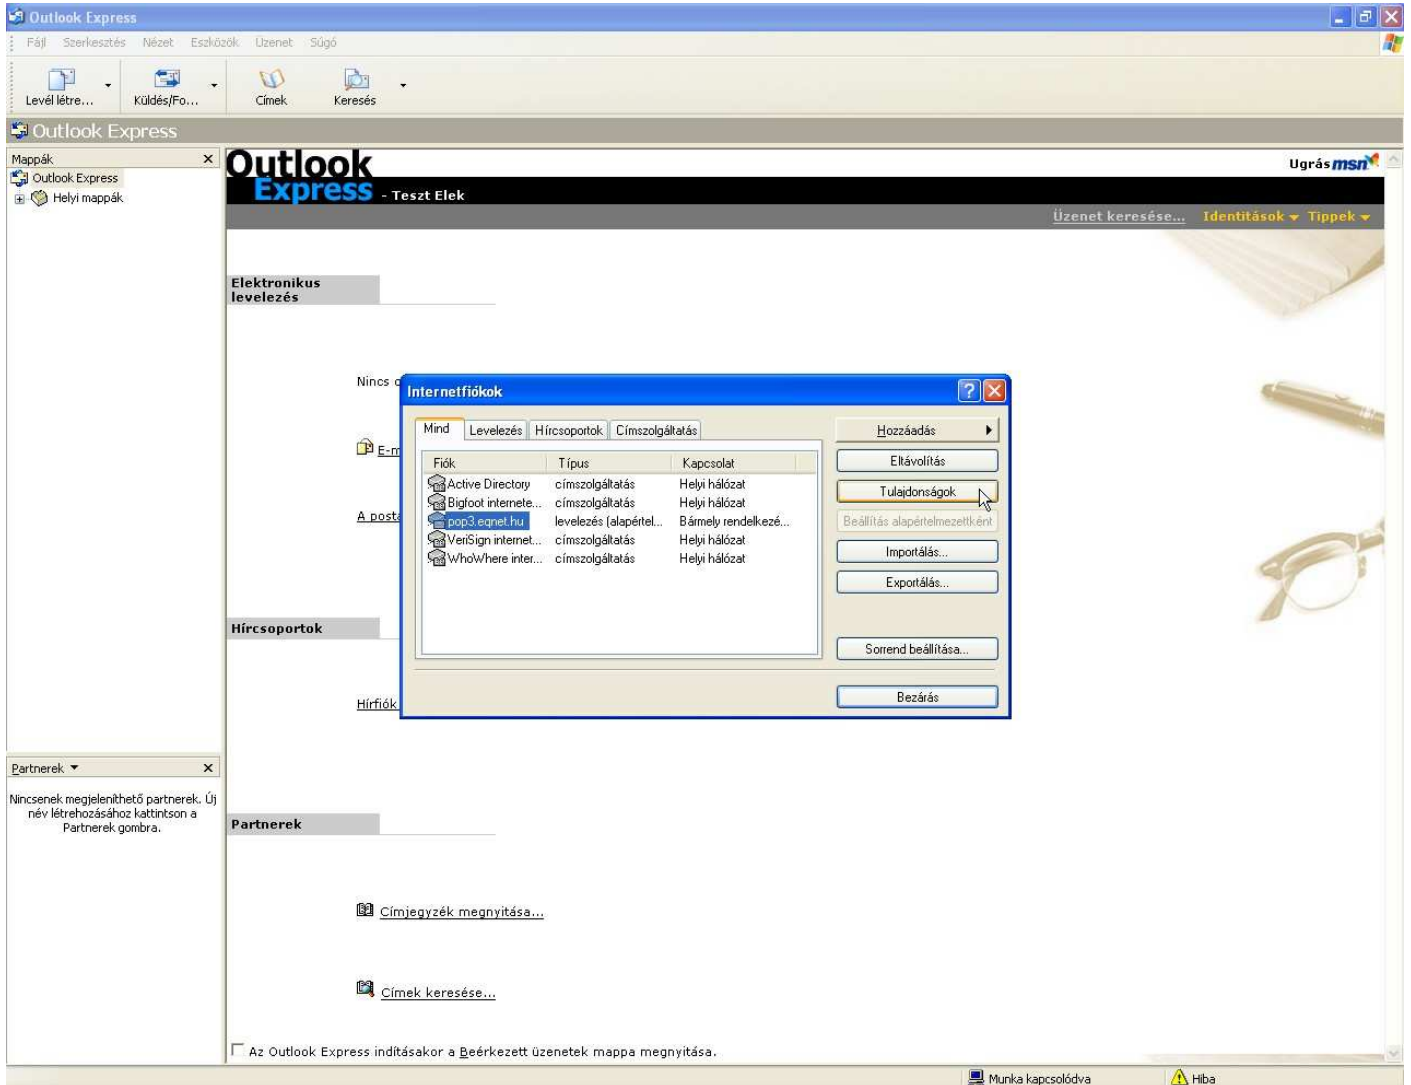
Outlook Express

Fájl Szerkesztés Nézet Eszközök Üzenet Súgó

Levél létre... Küldés/Fo... Címek Keresés

Outlook Express

Mappák
Outlook Express
Helyi mappák

Outlook Express - Teszt Elek

Ugrás msn

Üzenet keresése... Identitások Tippek

Elektronikus levelezés

Nincs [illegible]

E-m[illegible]

A posta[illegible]

Hírcsoportok

Hírfiók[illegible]

Partnerek

Címjegyzék megnyitása...

Címek keresése...

Az Outlook Express indításakor a Beérkezett üzenetek mappa megnyitása.

Partnerek

Nincsenek megjeleníthető partnerek. Új név létrehozásához kattintson a Partnerek gombra.

Internetfiókok

Mind | Levelezés | Hírcsoportok | Címszolgáltatás

| Fiók | Típus | Kapcsolat |
|---|---|---|
| Active Directory | címszolgáltatás | Helyi hálózat |
| Bigfoot internete... | címszolgáltatás | Helyi hálózat |
| pop3.eqnet.hu | levelezés (alapértel... | Bármely rendelkezé... |
| VeriSign internet... | címszolgáltatás | Helyi hálózat |
| WhoWhere inter... | címszolgáltatás | Helyi hálózat |

Hozzáadás
Eltávolítás
Tulajdonságok
Beállítás alapértelmezettként
Importálás...
Exportálás...
Sorrend beállítása...
Bezárás

Munka kapcsolódva
Hiba